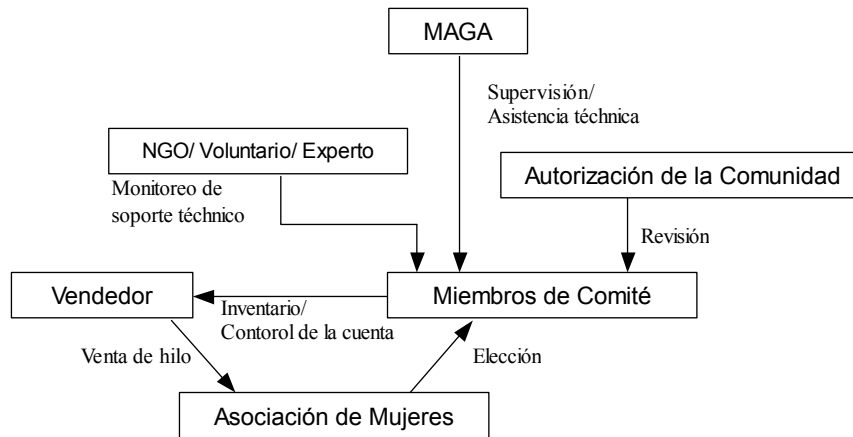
MAGA

Supervisión/
Asistencia téchnica

NGO/ Voluntario/ Experto

Monitoreo de
soporte téchnico

Autorización de la Comunidad

Revisión

Vendedor

Inventario/
Contorol de la cuenta

Miembros de Comité

Venta de hilo

Elección

Asociación de Mujeres